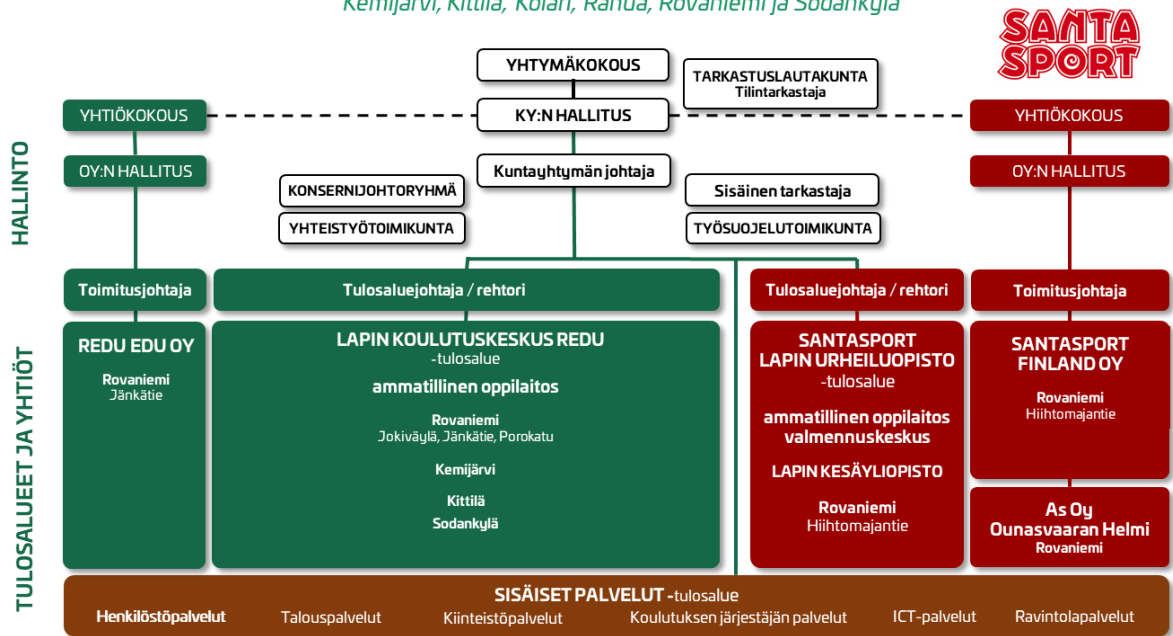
Kemijärvi, Kittilä, Kolari, Ranua, Rovaniemi ja Sodankylä

SANTA SPORT

YHTYMÄKOKOUS

TARKASTUSLAUTAKUNTA
Tilintarkastaja

YHTIÖKOKOUS

KY:N HALLITUS

YHTIÖKOKOUS

HALLINTO

OY:N HALLITUS

Kuntayhtymän johtaja

OY:N HALLITUS

KONSERNIJOHTORYHMÄ

Sisäinen tarkastaja

YHTEISTYÖTOIMIKUNTA

TYÖSUOJELUTOIMIKUNTA

Toimitusjohtaja

Tulosaluejohtaja / rehtori

Tulosaluejohtaja / rehtori

Toimitusjohtaja

TULOSALUEET JA YHTIÖT

REDU EDU OY

Rovaniemi
Jänkätie

LAPIN KOULUTUSKESKUS REDU
-tulosalue

ammatillinen oppilaitos

Rovaniemi
Jokiväylä, Jänkätie, Porokatu

Kemijärvi

Kittilä

Sodankylä

SANTASPORT
LAPIN URHEILUOPISTO
-tulosalue

ammatillinen oppilaitos
valmennuskeskus

LAPIN KESÄYLIOPISTO

Rovaniemi
Hiihtomajantie

SANTASPORT
FINLAND OY

Rovaniemi
Hiihtomajantie

As Oy
Ounasvaaran Helmi
Rovaniemi

SISÄISET PALVELUT -tulosalue

Henkilöstöpalvelut Talouspalvelut Kiinteistöpalvelut Koulutuksen järjestäjän palvelut ICT-palvelut Ravintolapalvelut